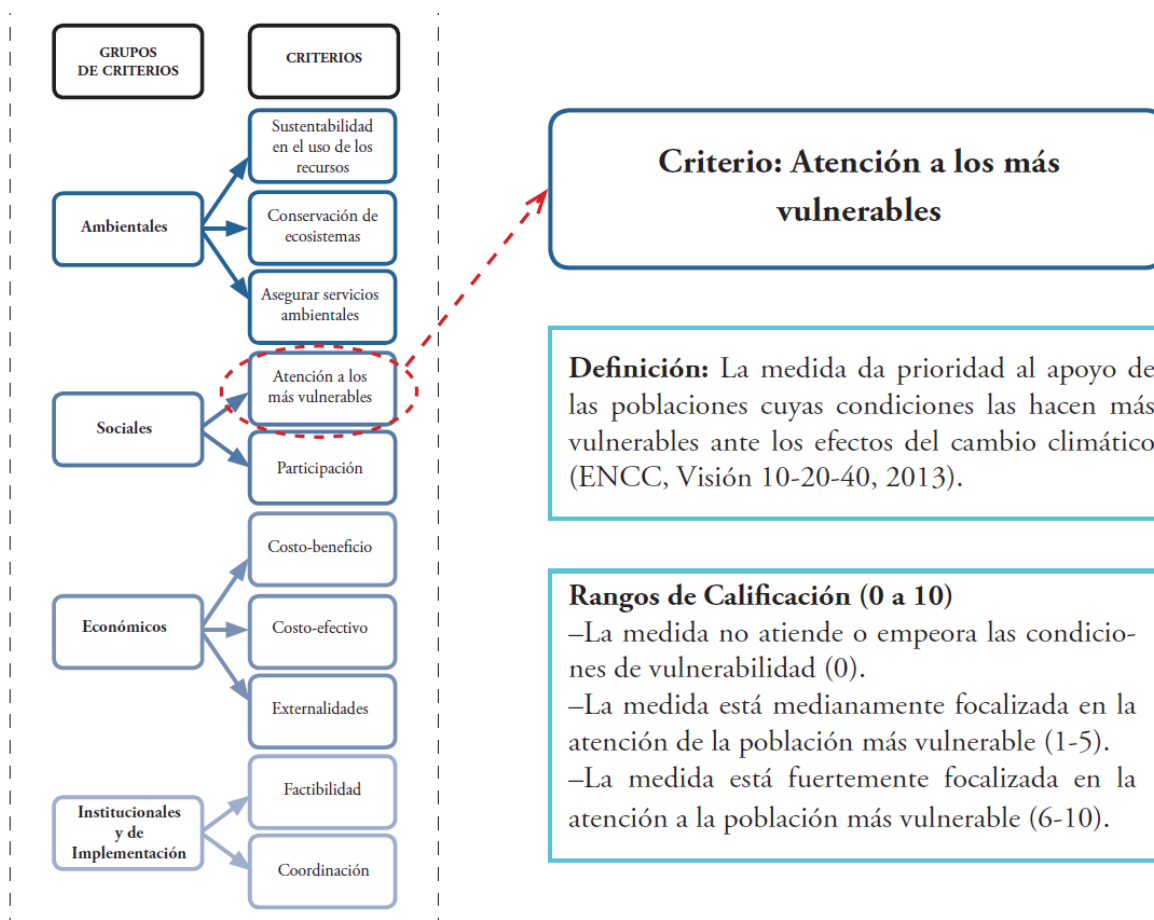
GRUPOS DE CRITERIOS

CRITERIOS

Ambientales

Sustentabilidad en el uso de los recursos

Conservación de ecosistemas

Asegurar servicios ambientales

Sociales

Atención a los más vulnerables

Participación

Económicos

Costo-beneficio

Costo-efectivo

Externalidades

Institucionales y de Implementación

Factibilidad

Coordinación

Criterio: Atención a los más vulnerables

**Definición:** La medida da prioridad al apoyo de las poblaciones cuyas condiciones las hacen más vulnerables ante los efectos del cambio climático (ENCC, Visión 10-20-40, 2013).

**Rangos de Calificación (0 a 10)**
–La medida no atiende o empeora las condiciones de vulnerabilidad (0).
–La medida está medianamente focalizada en la atención de la población más vulnerable (1-5).
–La medida está fuertemente focalizada en la atención a la población más vulnerable (6-10).